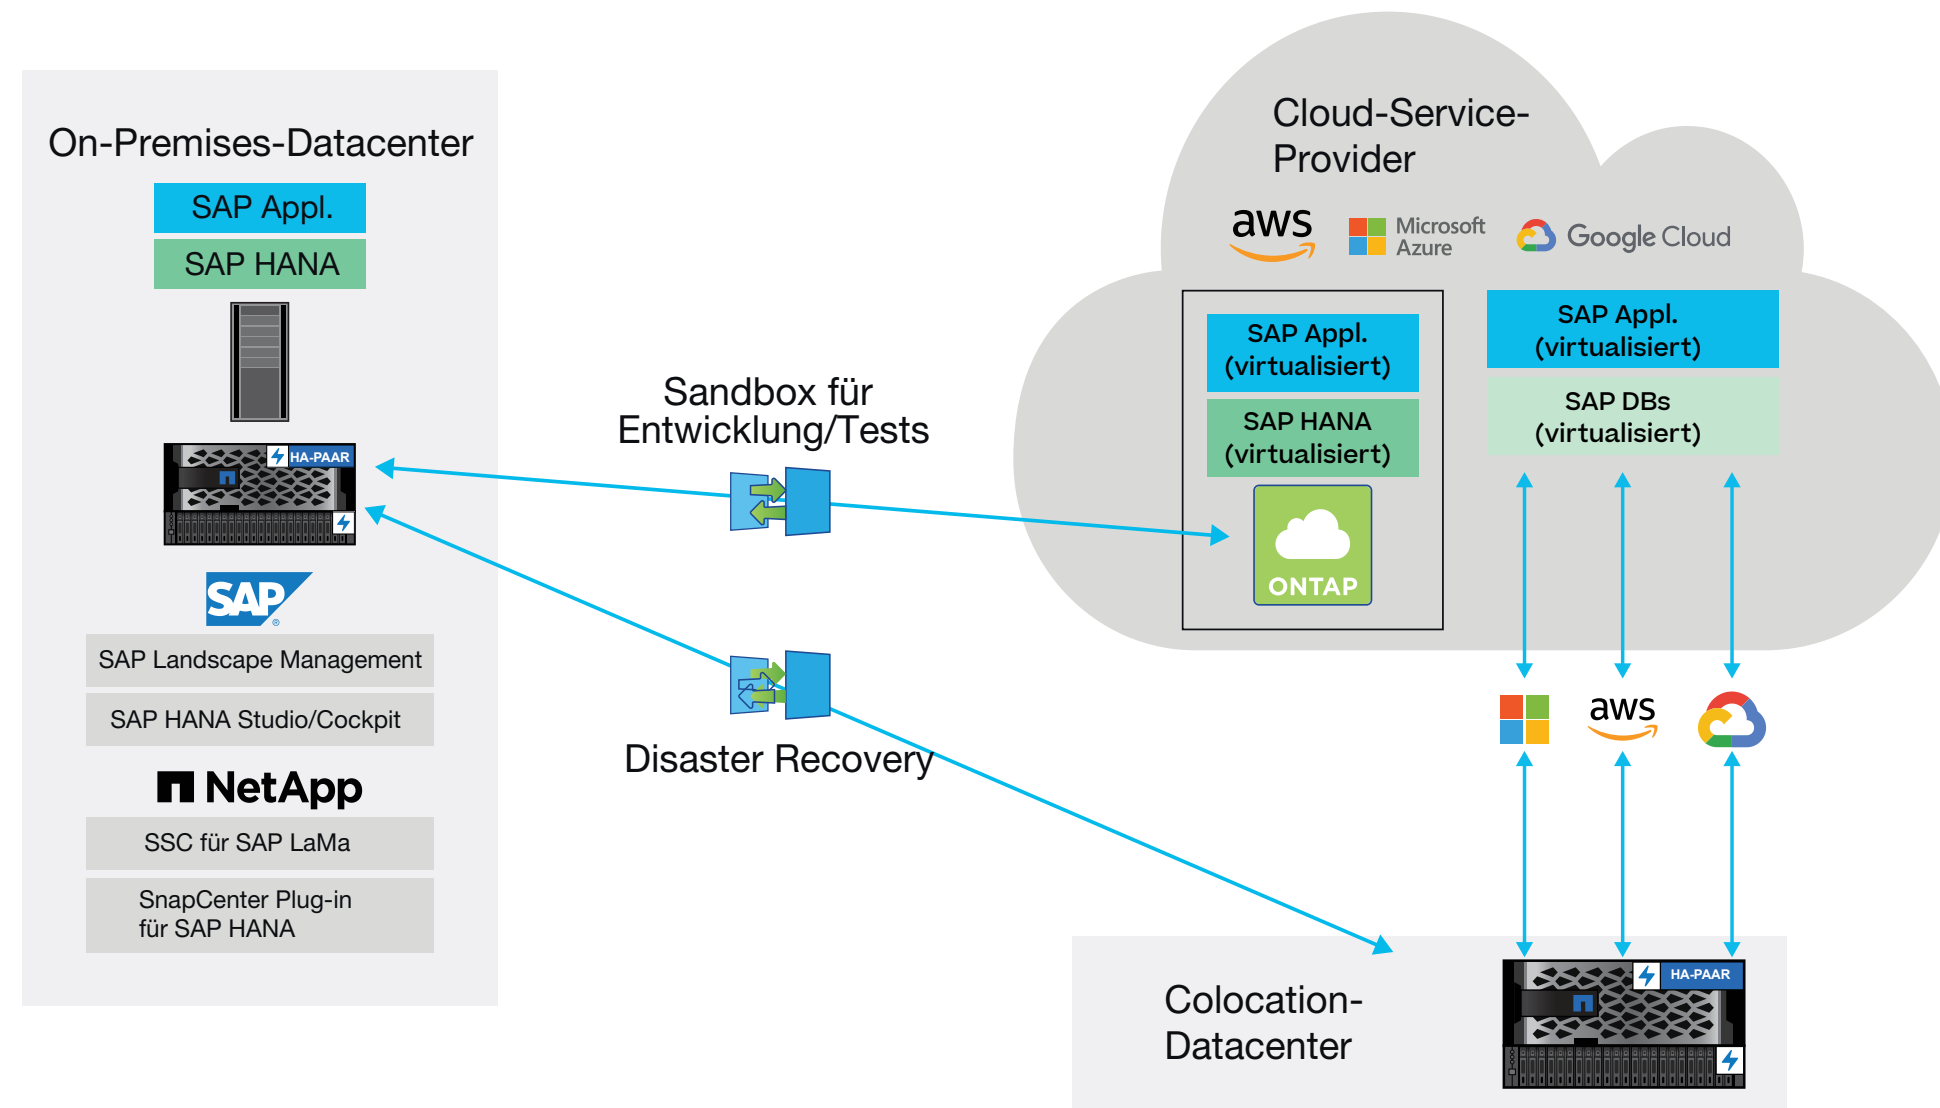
On-Premises-Datacenter

SAP Appl.

SAP HANA

HA-PAAR

SAP

SAP Landscape Management

SAP HANA Studio/Cockpit

NetApp

SSC für SAP LaMa

SnapCenter Plug-in für SAP HANA

Sandbox für Entwicklung/Tests

Disaster Recovery

Cloud-Service-Provider

aws

Microsoft Azure

Google Cloud

SAP Appl. (virtualisiert)

SAP HANA (virtualisiert)

ONTAP

SAP Appl. (virtualisiert)

SAP DBs (virtualisiert)

aws

Colocation-Datacenter

HA-PAAR